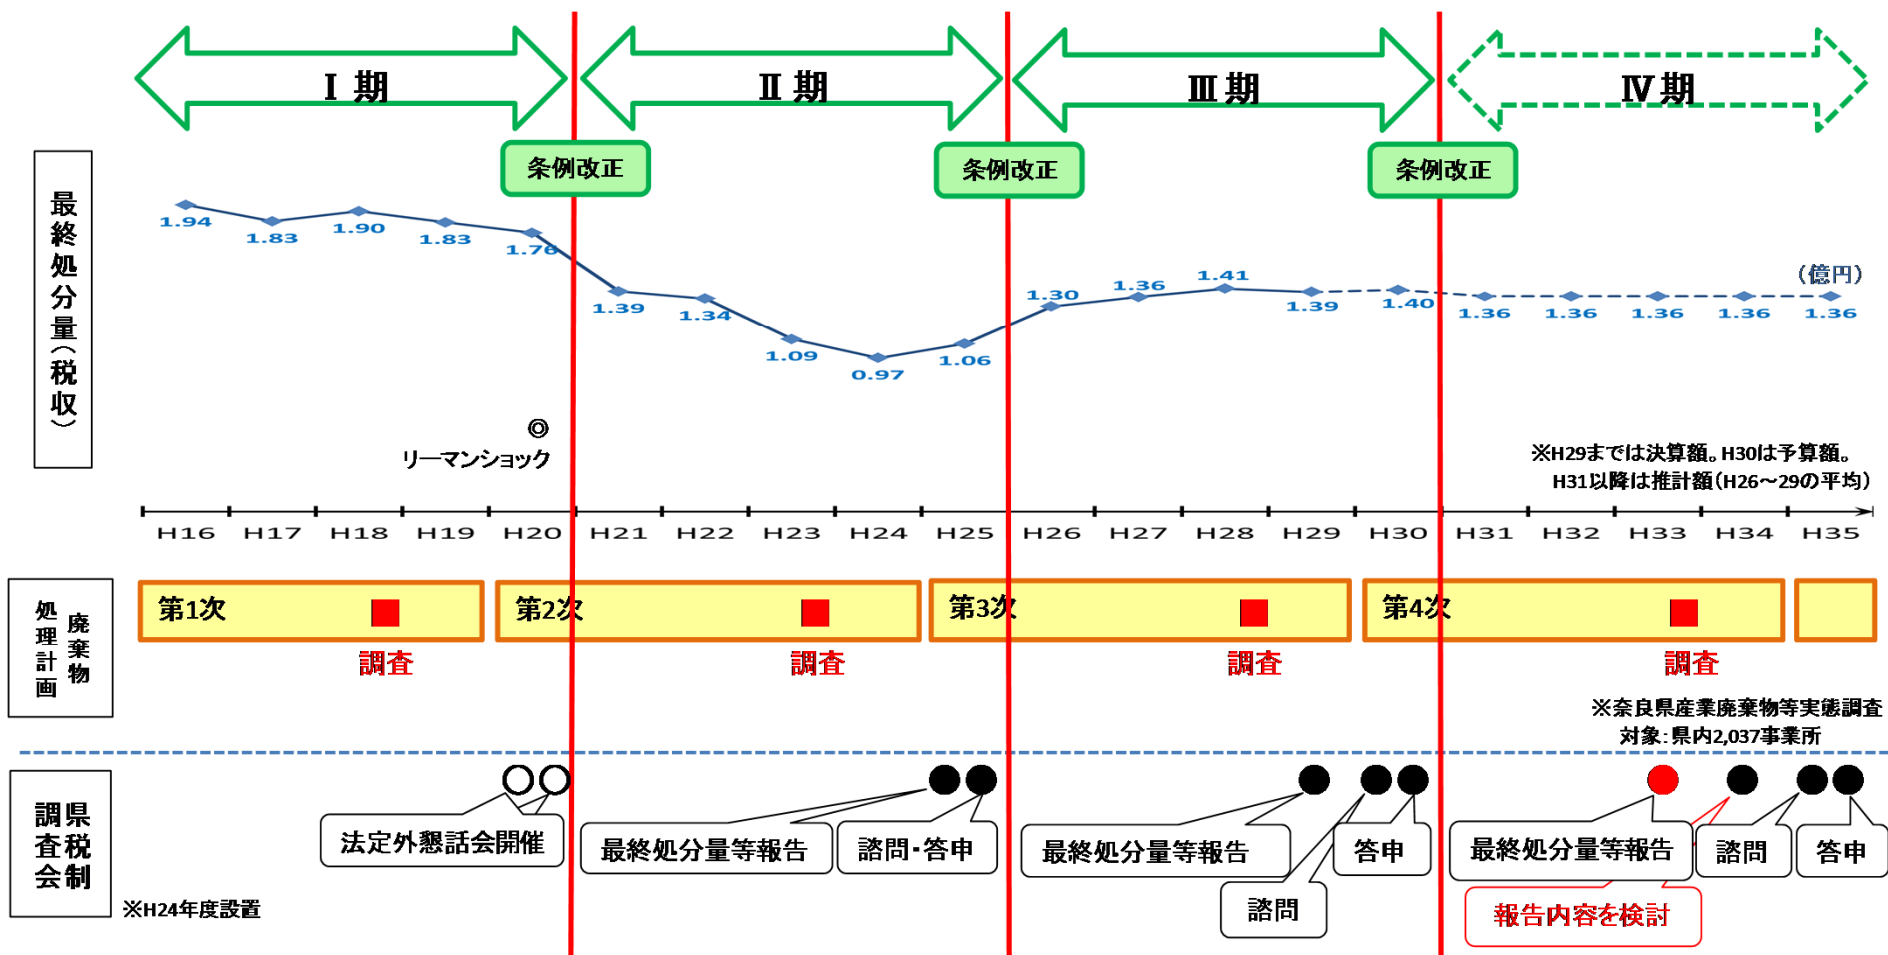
Ⅰ期　Ⅱ期　Ⅲ期　Ⅳ期

条例改正　条例改正　条例改正

最終処分量（税収）

1.94　1.83　1.90　1.83　1.76　1.39　1.34　1.09　0.97　1.06　1.30　1.36　1.41　1.39　1.40　1.36　1.36　1.36　1.36　1.36

（億円）

◎
リーマンショック

※H29までは決算額。H30は予算額。
H31以降は推計額（H26～29の平均）

H16　H17　H18　H19　H20　H21　H22　H23　H24　H25　H26　H27　H28　H29　H30　H31　H32　H33　H34　H35

廃棄物処理計画

第1次　調査
第2次　調査
第3次　調査
第4次　調査

※奈良県産業廃棄物等実態調査
対象：県内2,037事業所

県税調査会

法定外懇話会開催
最終処分量等報告　諮問・答申
最終処分量等報告　諮問　答申
最終処分量等報告　諮問　答申
報告内容を検討

※H24年度設置